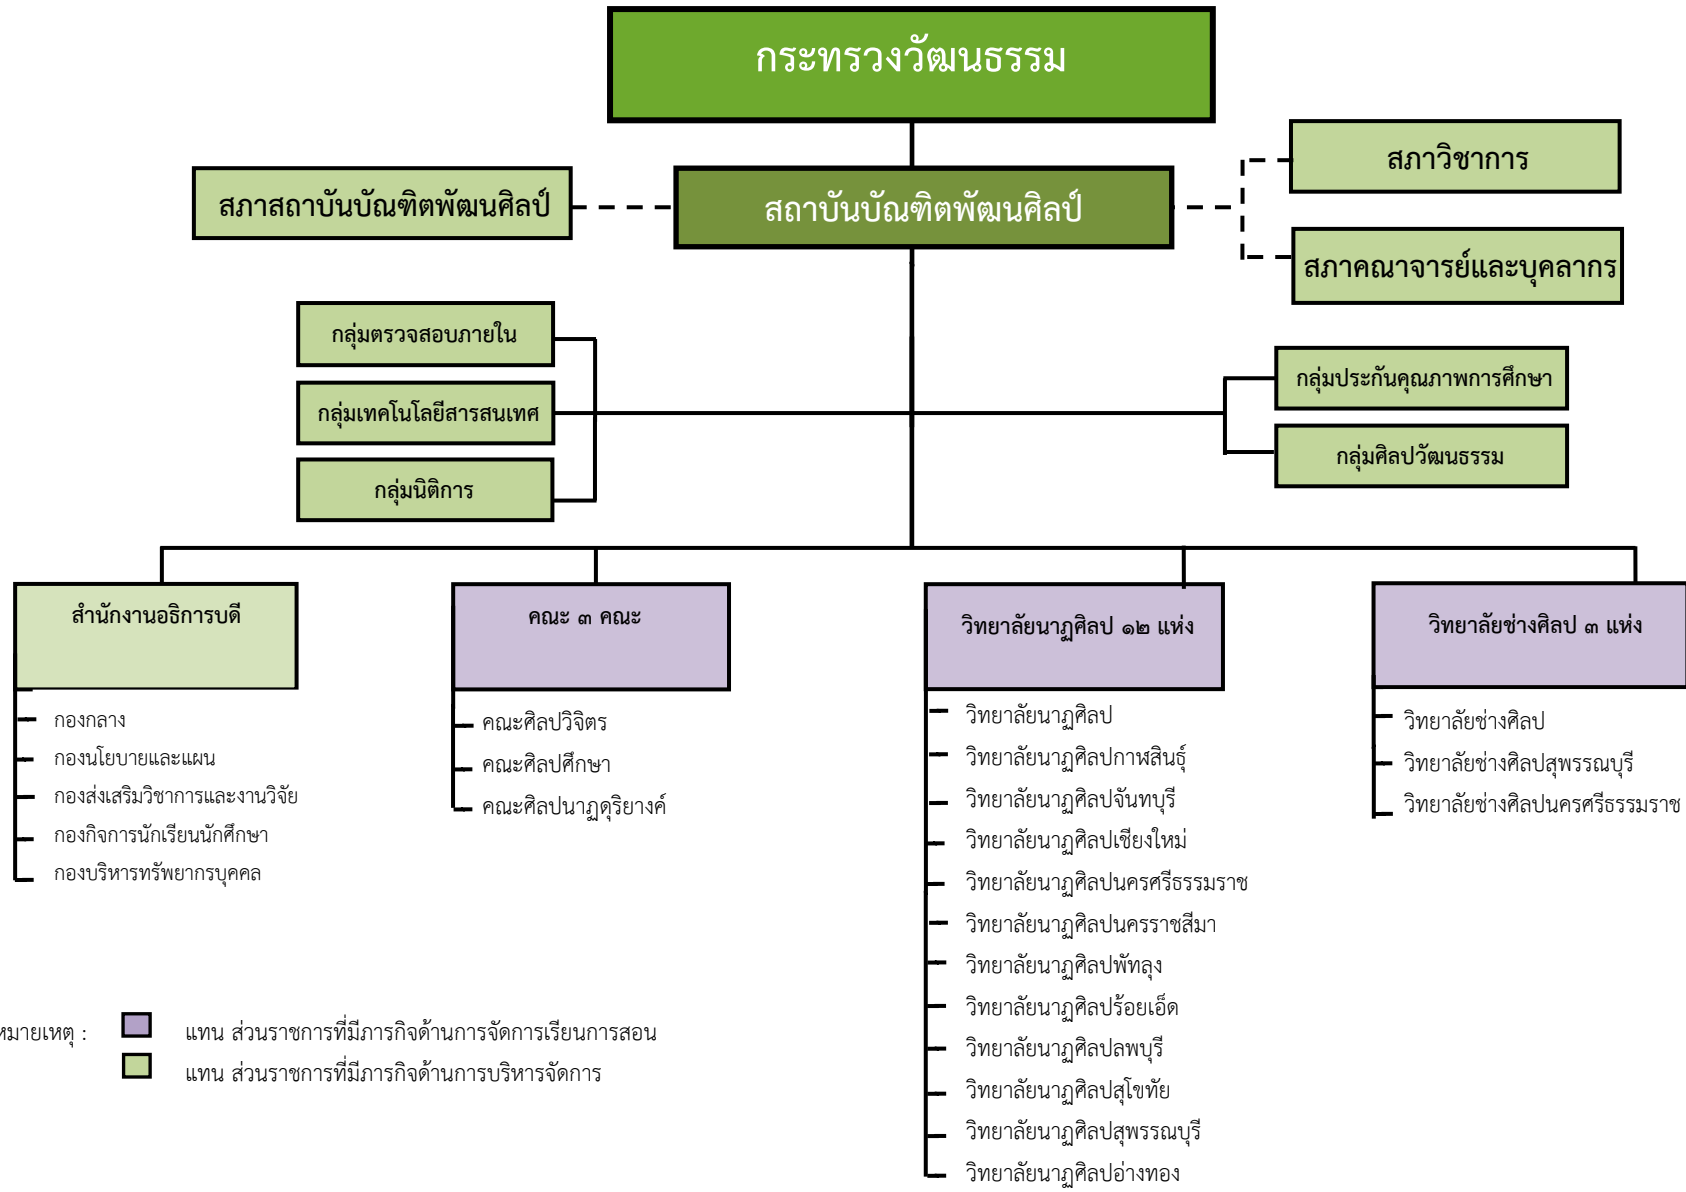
กระทรวงวัฒนธรรม

สภาสถาบันบัณฑิตพัฒนศิลป์

สถาบันบัณฑิตพัฒนศิลป์

สภาวิชาการ

สภาคณาจารย์และบุคลากร

กลุ่มตรวจสอบภายใน

กลุ่มเทคโนโลยีสารสนเทศ

กลุ่มนิติการ

กลุ่มประกันคุณภาพการศึกษา

กลุ่มศิลปวัฒนธรรม

สำนักงานอธิการบดี
- กองกลาง
- กองนโยบายและแผน
- กองส่งเสริมวิชาการและงานวิจัย
- กองกิจการนักเรียนนักศึกษา
- กองบริหารทรัพยากรบุคคล

คณะ ๓ คณะ
- คณะศิลปวิจิตร
- คณะศิลปศึกษา
- คณะศิลปนาฏดุริยางค์

วิทยาลัยนาฏศิลป ๑๒ แห่ง
- วิทยาลัยนาฏศิลป
- วิทยาลัยนาฏศิลปกาฬสินธุ์
- วิทยาลัยนาฏศิลปจันทบุรี
- วิทยาลัยนาฏศิลปเชียงใหม่
- วิทยาลัยนาฏศิลปนครศรีธรรมราช
- วิทยาลัยนาฏศิลปนครราชสีมา
- วิทยาลัยนาฏศิลปพัทลุง
- วิทยาลัยนาฏศิลปร้อยเอ็ด
- วิทยาลัยนาฏศิลปลพบุรี
- วิทยาลัยนาฏศิลปสุโขทัย
- วิทยาลัยนาฏศิลปสุพรรณบุรี
- วิทยาลัยนาฏศิลปอ่างทอง

วิทยาลัยช่างศิลป ๓ แห่ง
- วิทยาลัยช่างศิลป
- วิทยาลัยช่างศิลปสุพรรณบุรี
- วิทยาลัยช่างศิลปนครศรีธรรมราช

หมายเหตุ : แทน ส่วนราชการที่มีภารกิจด้านการจัดการเรียนการสอน
แทน ส่วนราชการที่มีภารกิจด้านการบริหารจัดการ